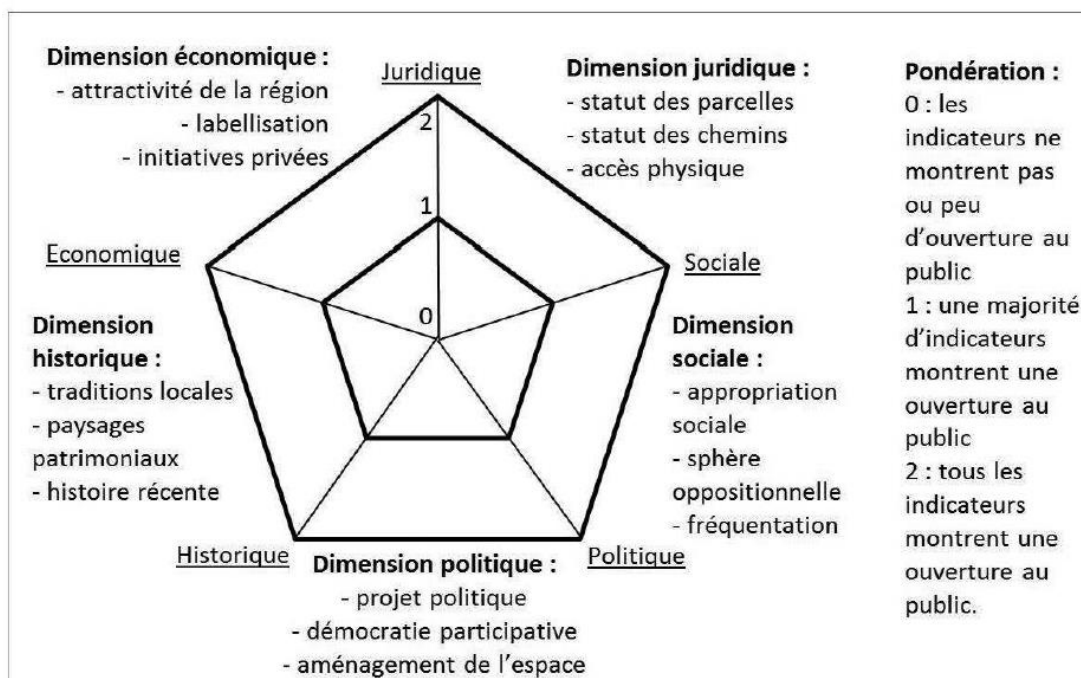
Dimension économique :
- attractivité de la région
- labellisation
- initiatives privées

Juridique

2

1

0

Dimension juridique :
- statut des parcelles
- statut des chemins
- accès physique

Pondération :
0 : les indicateurs ne montrent pas ou peu d'ouverture au public
1 : une majorité d'indicateurs montrent une ouverture au public
2 : tous les indicateurs montrent une ouverture au public.

Economique

Sociale

Dimension historique :
- traditions locales
- paysages patrimoniaux
- histoire récente

Dimension sociale :
- appropriation sociale
- sphère oppositionnelle
- fréquentation

Historique

Politique

Dimension politique :
- projet politique
- démocratie participative
- aménagement de l'espace